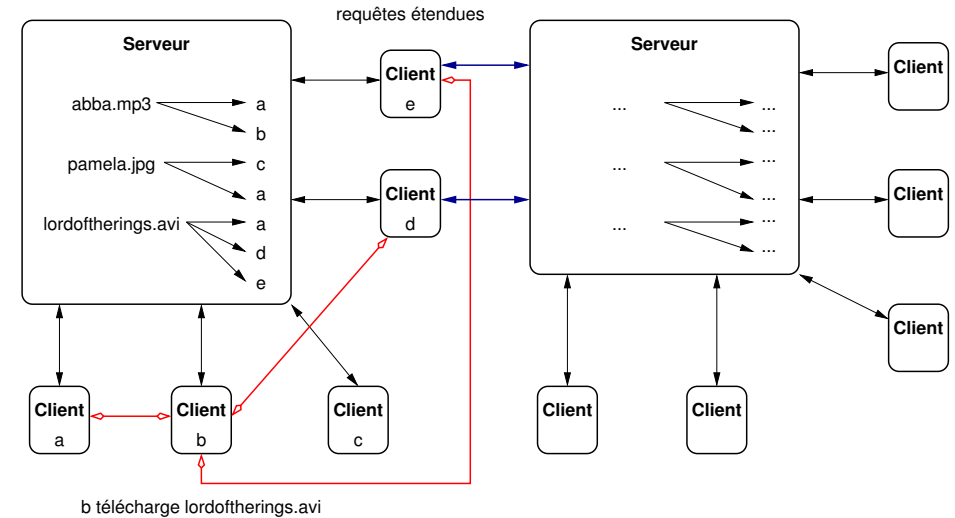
requêtes étendues

Serveur

abba.mp3
a
b
pamela.jpg
c
a
lordoftherings.avi
a
d
e

Client
e

Client
d

Serveur

...
...
...
...
...
...
...
...
...

Client

Client

Client

Client
a

Client
b

Client
c

Client

Client

b télécharge lordoftherings.avi